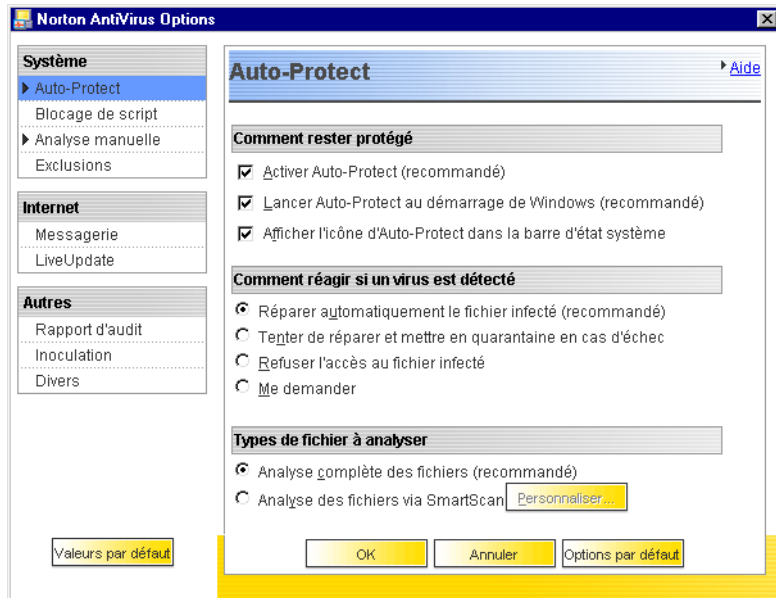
Norton AntiVirus Options

Système
Auto-Protect
Blocage de script
Analyse manuelle
Exclusions

Internet
Messagerie
LiveUpdate

Autres
Rapport d'audit
Inoculation
Divers

Valeurs par défaut

Auto-Protect
Aide

Comment rester protégé
Activer Auto-Protect (recommandé)
Lancer Auto-Protect au démarrage de Windows (recommandé)
Afficher l'icône d'Auto-Protect dans la barre d'état système

Comment réagir si un virus est détecté
Réparer automatiquement le fichier infecté (recommandé)
Tenter de réparer et mettre en quarantaine en cas d'échec
Refuser l'accès au fichier infecté
Me demander

Types de fichier à analyser
Analyse complète des fichiers (recommandé)
Analyse des fichiers via SmartScan
Personnaliser...

OK
Annuler
Options par défaut